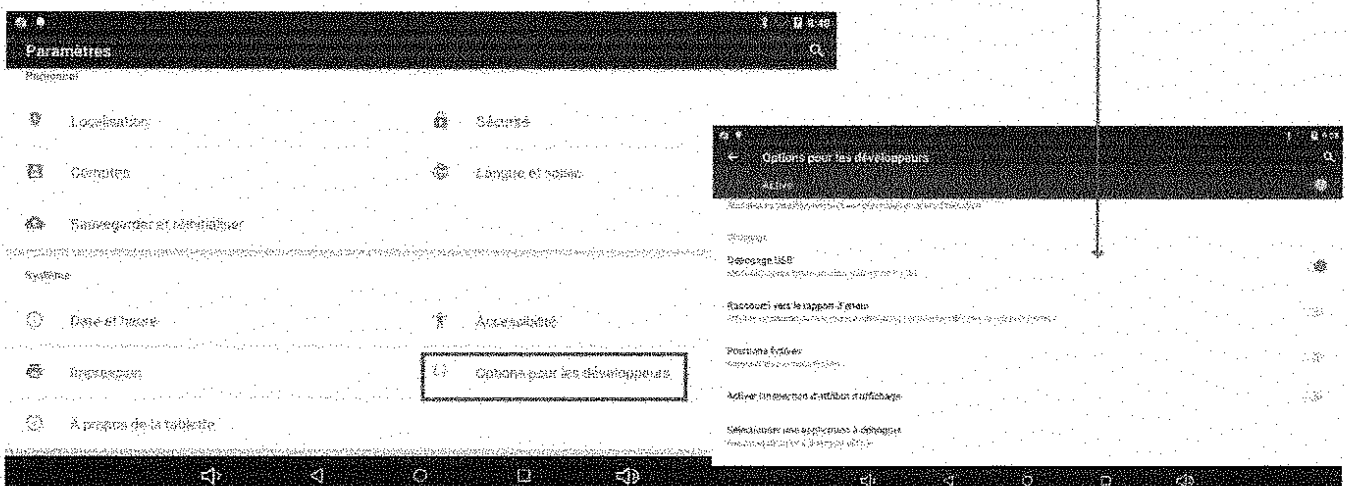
Paramètres

Personnel

Localisation

Sécurité

Comptes

Langue et saisie

Sauvegarder et réinitialiser

Système

Date et heure

Accessibilité

Impression

Options pour les développeurs

À propos de la tablette

Options pour les développeurs

Activé

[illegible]

Débogage

Débogage USB

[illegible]

Raccourci vers le rapport d'erreur

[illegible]

Positions fictives

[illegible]

Activer l'inspection d'attribut d'affichage

Sélectionner une application à déboguer

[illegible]